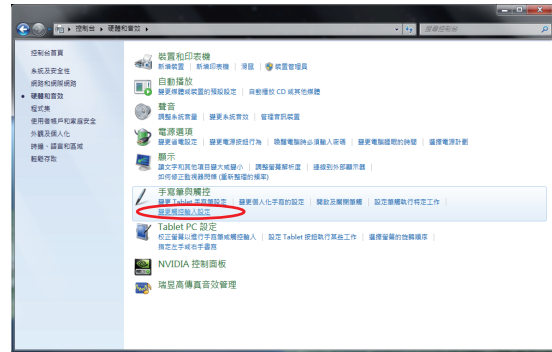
控制台 ▸ 硬體和音效 ▸

搜尋控制台

控制台首頁

系統及安全性

網路和網際網路

硬體和音效

程式集

使用者帳戶和家庭安全

外觀及個人化

時鐘、語言和區域

輕鬆存取

裝置和印表機
新增裝置 | 新增印表機 | 滑鼠 | 裝置管理員

自動播放
變更媒體或裝置的預設設定 | 自動播放 CD 或其他媒體

聲音
調整系統音量 | 變更系統音效 | 管理音訊裝置

電源選項
變更省電設定 | 變更電源按鈕行為 | 喚醒電腦時必須輸入密碼 | 變更電腦睡眠的時間 | 選擇電源計劃

顯示
讓文字和其他項目變大或變小 | 調整螢幕解析度 | 連線到外部顯示器
如何修正監視器閃爍 (重新整理的頻率)

手寫筆與觸控
變更 Tablet 手寫筆設定 | 變更個人化手勢的設定 | 開啟及關閉筆觸 | 設定筆觸執行何項工作
變更觸控輸入設定

Tablet PC 設定
校正螢幕以提供手寫筆或觸控輸入 | 設定 Tablet 按鈕執行某些工作 | 選擇螢幕旋轉的順序
指定左手或右手慣用

NVIDIA 控制面板

瑞昱高傳真音效管理